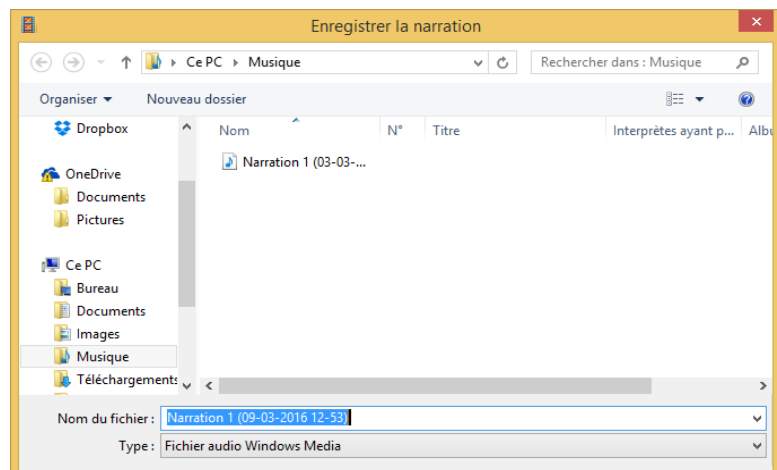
Enregistrer la narration

Ce PC ▸ Musique

Rechercher dans : Musique

Organiser ▾ Nouveau dossier

Dropbox

OneDrive
Documents
Pictures

Ce PC
Bureau
Documents
Images
Musique
Téléchargements

| Nom | N° | Titre | Interprètes ayant p... | Albu |
|---|---|---|---|---|
| Narration 1 (03-03-... | | | | |

Nom du fichier : Narration 1 (09-03-2016 12-53)
Type : Fichier audio Windows Media